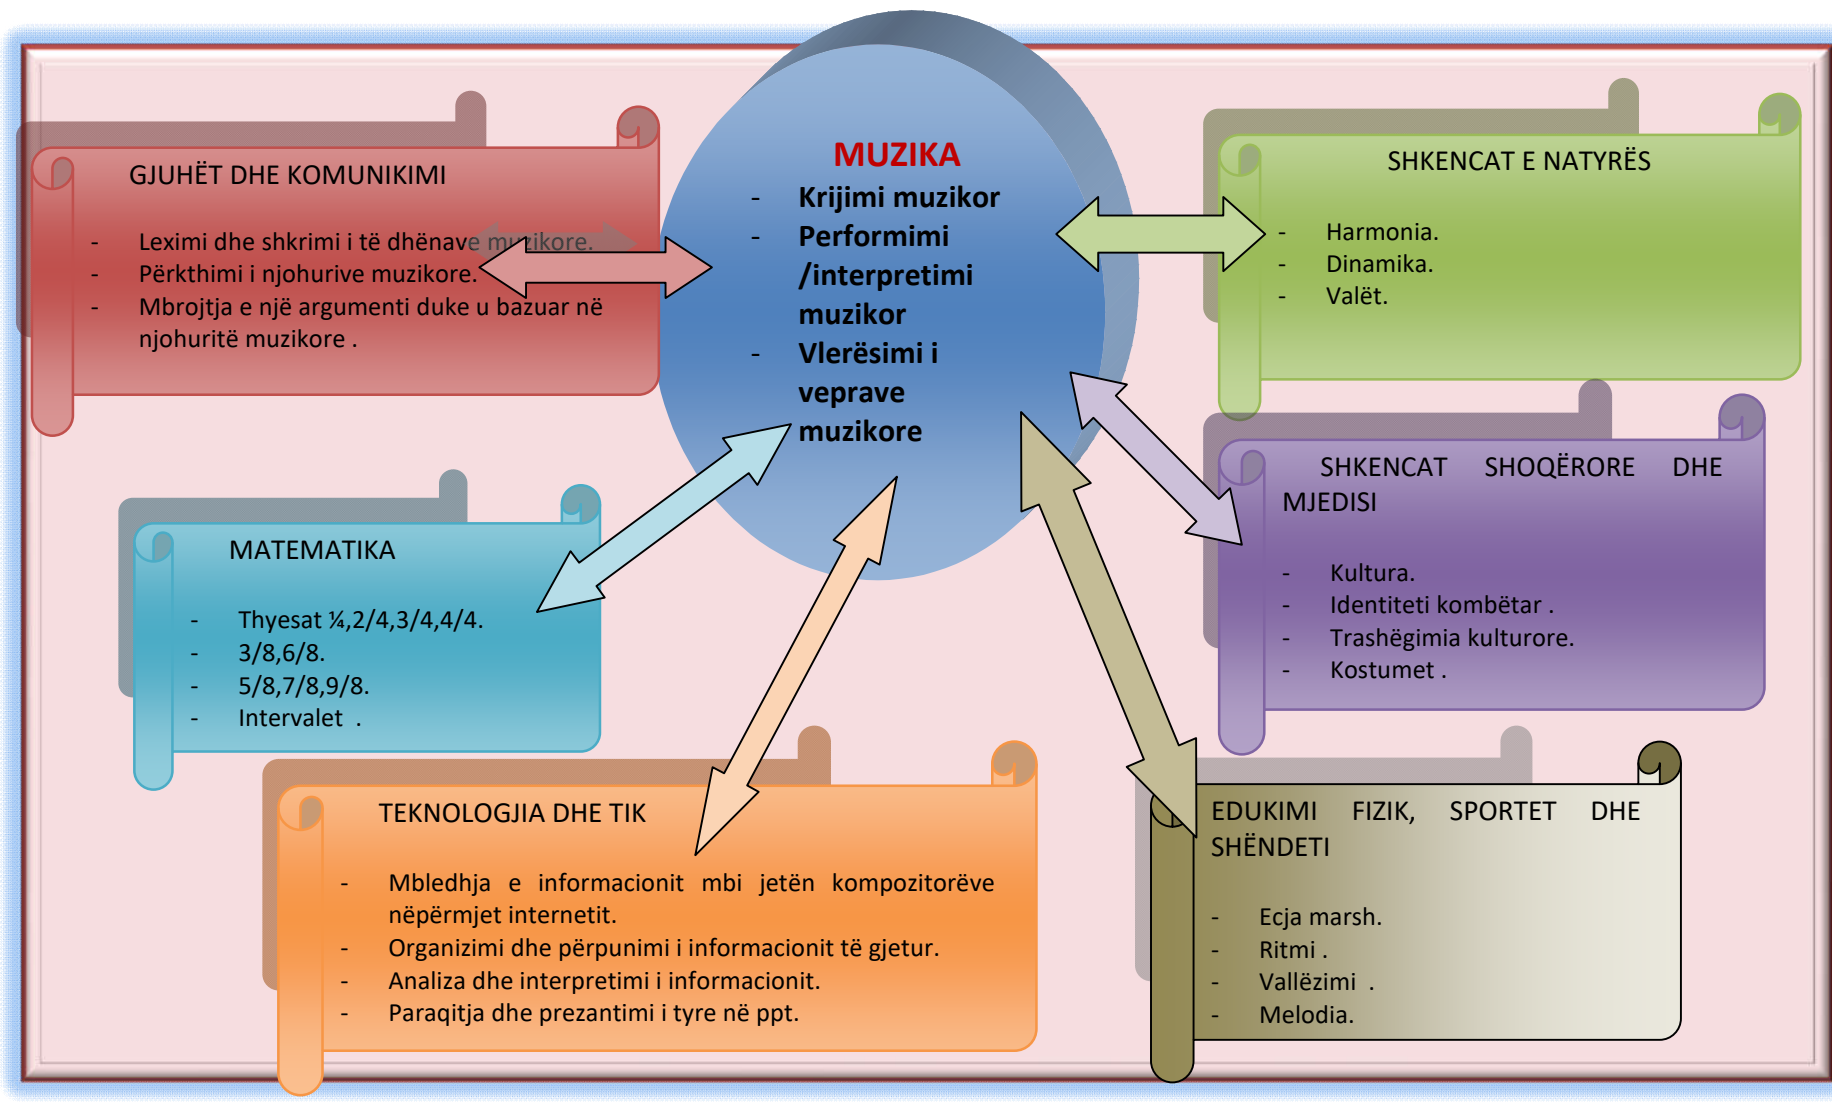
MUZIKA
- Krijimi muzikor
- Performimi /interpretimi muzikor
- Vlerësimi i veprave muzikore

GJUHËT DHE KOMUNIKIMI
- Leximi dhe shkrimi i të dhënave muzikore.
- Përkthimi i njohurive muzikore.
- Mbrojtja e një argumenti duke u bazuar në njohuritë muzikore .

SHKENCAT E NATYRËS
- Harmonia.
- Dinamika.
- Valët.

SHKENCAT SHOQËRORE DHE MJEDISI
- Kultura.
- Identiteti kombëtar .
- Trashëgimia kulturore.
- Kostumet .

MATEMATIKA
- Thyesat ¼,2/4,3/4,4/4.
- 3/8,6/8.
- 5/8,7/8,9/8.
- Intervalet .

TEKNOLOGJIA DHE TIK
- Mbledhja e informacionit mbi jetën kompozitorëve nëpërmjet internetit.
- Organizimi dhe përpunimi i informacionit të gjetur.
- Analiza dhe interpretimi i informacionit.
- Paraqitja dhe prezantimi i tyre në ppt.

EDUKIMI FIZIK, SPORTET DHE SHËNDETI
- Ecja marsh.
- Ritmi .
- Vallëzimi .
- Melodia.